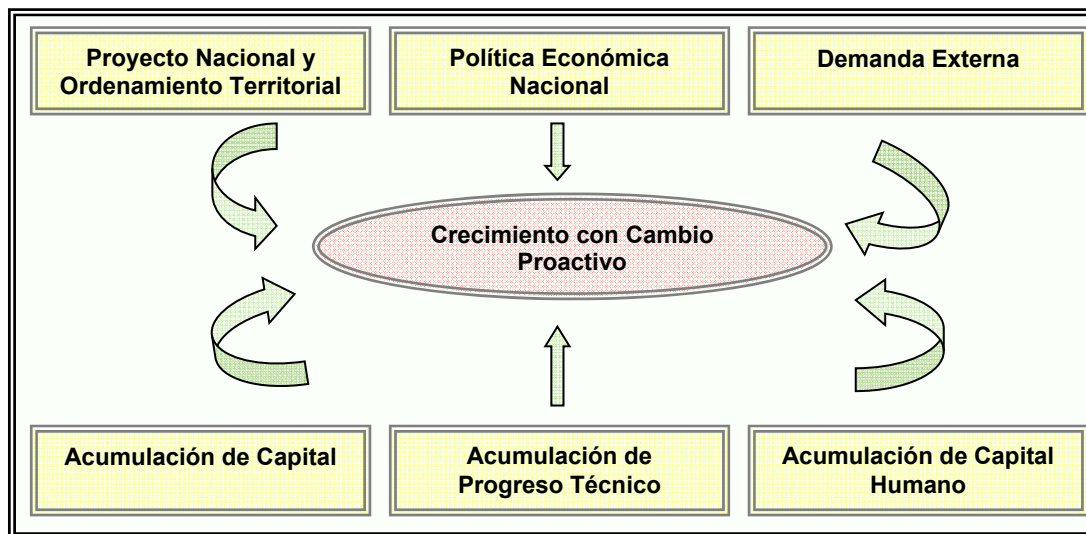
Proyecto Nacional y Ordenamiento Territorial

Política Económica Nacional

Demanda Externa

Crecimiento con Cambio Proactivo

Acumulación de Capital

Acumulación de Progreso Técnico

Acumulación de Capital Humano